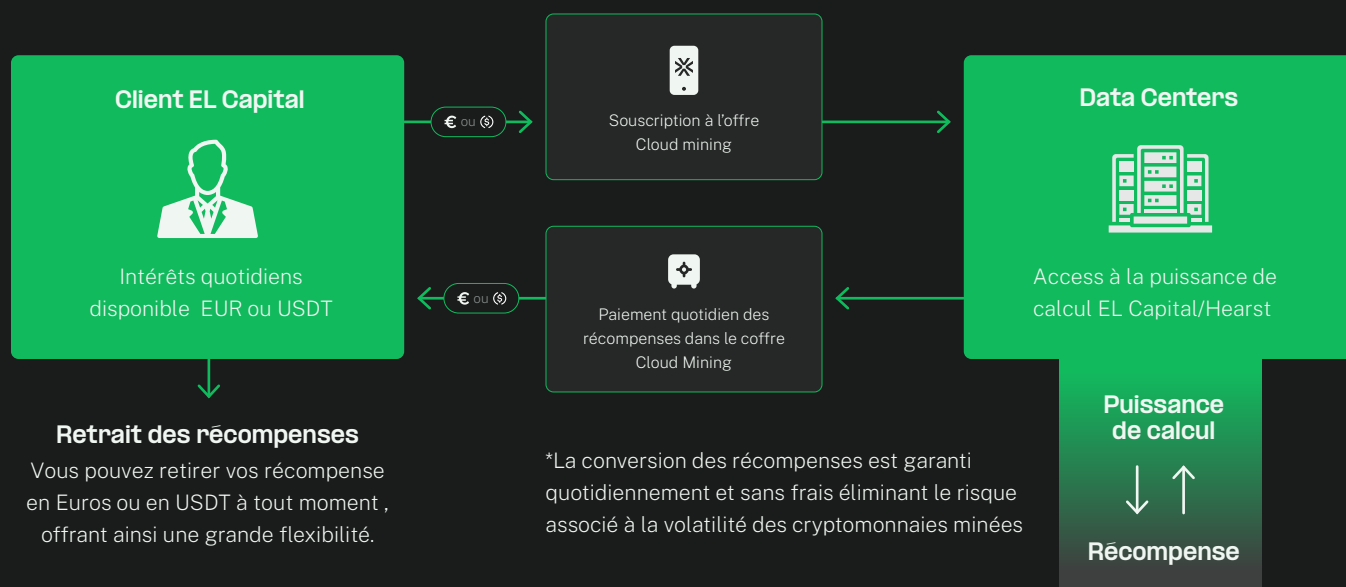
Client EL Capital

Intérêts quotidiens disponible EUR ou USDT

€ ou $

Souscription à l'offre Cloud mining

Data Centers

Access à la puissance de calcul EL Capital/Hearst

€ ou $

Paiement quotidien des récompenses dans le coffre Cloud Mining

Retrait des récompenses
Vous pouvez retirer vos récompense en Euros ou en USDT à tout moment , offrant ainsi une grande flexibilité.

*La conversion des récompenses est garanti quotidiennement et sans frais éliminant le risque associé à la volatilité des cryptomonnaies minées

Puissance de calcul

Récompense